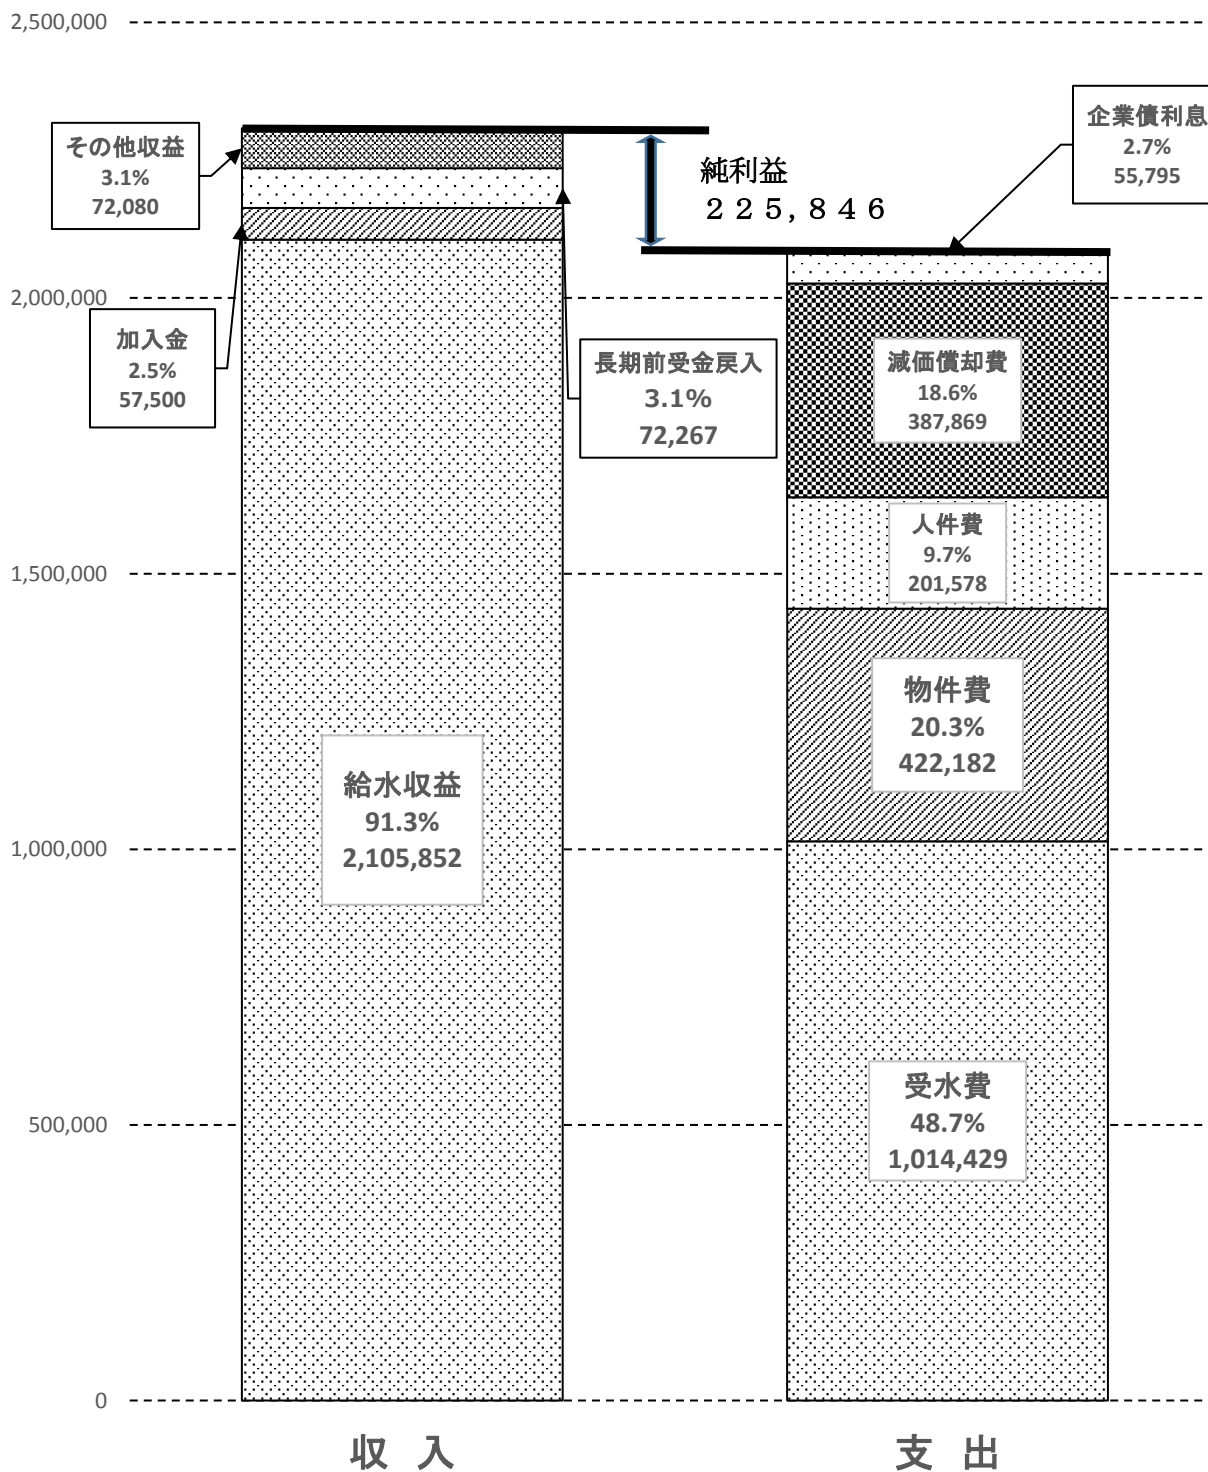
2,500,000

その他収益
3.1%
72,080

純利益
２２５，８４６

企業債利息
2.7%
55,795

2,000,000

加入金
2.5%
57,500

長期前受金戻入
3.1%
72,267

減価償却費
18.6%
387,869

1,500,000

人件費
9.7%
201,578

物件費
20.3%
422,182

給水収益
91.3%
2,105,852

1,000,000

受水費
48.7%
1,014,429

500,000

0

収 入

支 出